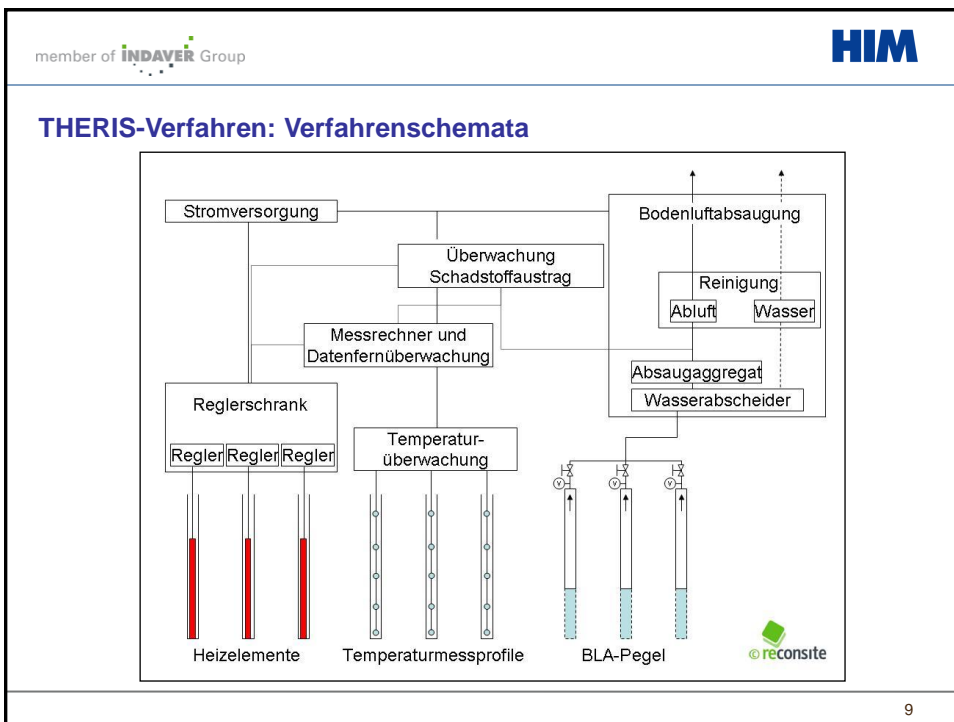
member of INDAVER Group

HIM

THERIS-Verfahren: Verfahrenschemata

Stromversorgung

Bodenluftabsaugung

Überwachung Schadstoffaustrag

Reinigung

Abluft

Wasser

Messrechner und Datenfernüberwachung

Absaugaggregat

Wasserabscheider

Reglerschrank

Regler

Regler

Regler

Temperaturüberwachung

V

V

V

Heizelemente

Temperaturmessprofile

BLA-Pegel

© reconsite

9